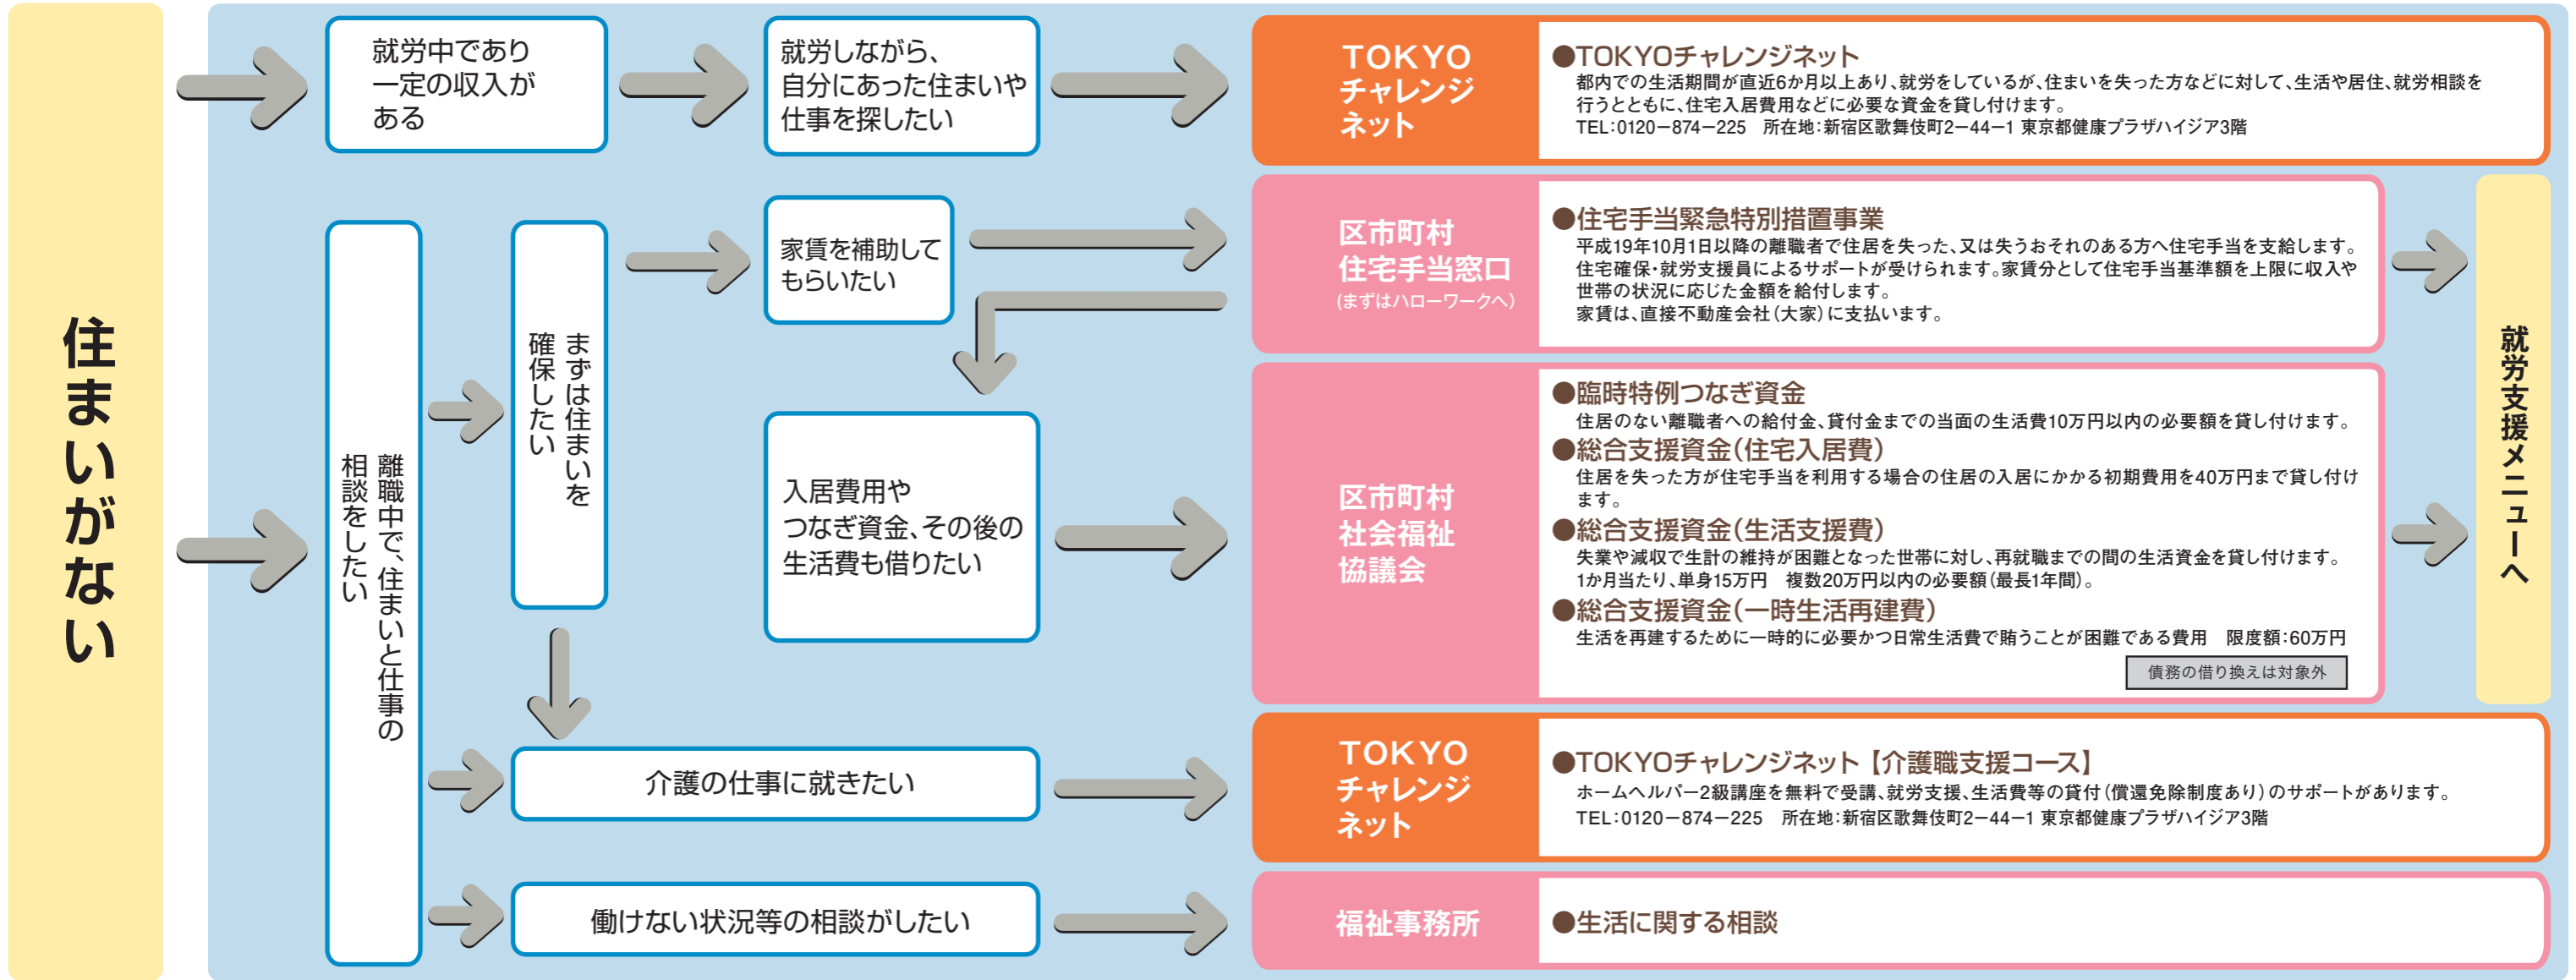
住まいがない

就労中であり一定の収入がある

就労しながら、自分にあった住まいや仕事を探したい

TOKYOチャレンジネット

●TOKYOチャレンジネット
都内での生活期間が直近6か月以上あり、就労をしているが、住まいを失った方などに対して、生活や居住、就労相談を行うとともに、住宅入居費用などに必要な資金を貸し付けます。
TEL:0120−874−225　所在地:新宿区歌舞伎町2−44−1 東京都健康プラザハイジア3階

離職中で、住まいと仕事の相談をしたい

まずは住まいを確保したい

家賃を補助してもらいたい

区市町村住宅手当窓口
(まずはハローワークへ)

●住宅手当緊急特別措置事業
平成19年10月1日以降の離職者で住居を失った、又は失うおそれのある方へ住宅手当を支給します。
住宅確保・就労支援員によるサポートが受けられます。家賃分として住宅手当基準額を上限に収入や世帯の状況に応じた金額を給付します。
家賃は、直接不動産会社(大家)に支払います。

入居費用やつなぎ資金、その後の生活費も借りたい

区市町村社会福祉協議会

●臨時特例つなぎ資金
住居のない離職者への給付金、貸付金までの当面の生活費10万円以内の必要額を貸し付けます。
●総合支援資金(住宅入居費)
住居を失った方が住宅手当を利用する場合の住居の入居にかかる初期費用を40万円まで貸し付けます。
●総合支援資金(生活支援費)
失業や減収で生計の維持が困難となった世帯に対し、再就職までの間の生活資金を貸し付けます。
1か月当たり、単身15万円　複数20万円以内の必要額(最長1年間)。
●総合支援資金(一時生活再建費)
生活を再建するために一時的に必要かつ日常生活費で賄うことが困難である費用　限度額:60万円
債務の借り換えは対象外

就労支援メニューへ

介護の仕事に就きたい

TOKYOチャレンジネット

●TOKYOチャレンジネット【介護職支援コース】
ホームヘルパー2級講座を無料で受講、就労支援、生活費等の貸付(償還免除制度あり)のサポートがあります。
TEL:0120−874−225　所在地:新宿区歌舞伎町2−44−1 東京都健康プラザハイジア3階

働けない状況等の相談がしたい

福祉事務所

●生活に関する相談